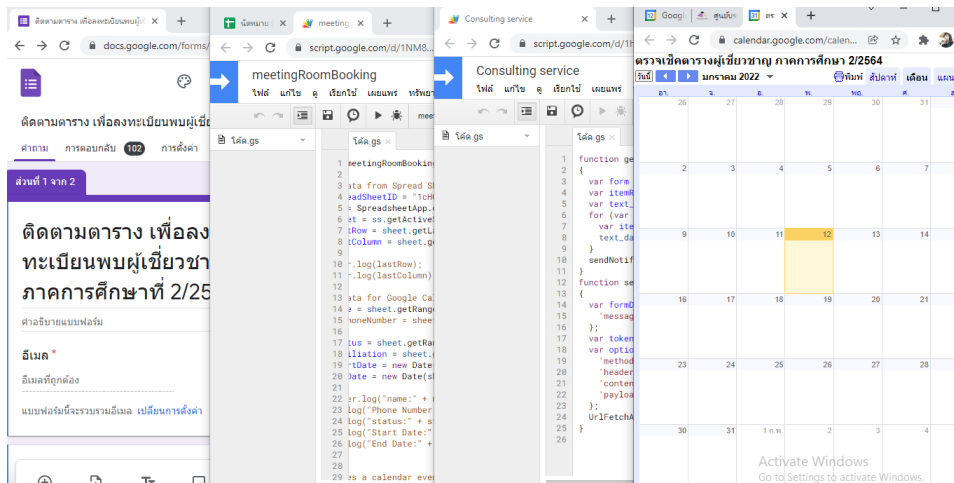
ติดตามตาราง เพื่อลงทะเบียนพบผู้เชี่ย
docs.google.com/forms/
ติดตามตาราง เพื่อลงทะเบียนพบผู้เชี่ย
คำถาม การตอบกลับ 102 การตั้งค่า
ส่วนที่ 1 จาก 2
ติดตามตาราง เพื่อลง ทะเบียนพบผู้เชี่ยวชา ภาคการศึกษาที่ 2/25
คำอธิบายแบบฟอร์ม
อีเมล *
อีเมลที่ถูกต้อง
แบบฟอร์มนี้จะรวบรวมอีเมล เปลี่ยนการตั้งค่า

นัดหมาย
meeting
script.google.com/d/1NM8
meetingRoomBooking
ไฟล์ แก้ไข ดู เรียกใช้ เผยแพร่ ทรัพยา
โค้ด.gs
โค้ด.gs
1 meetingRoomBooking
ata from Spread Sh
eadSheetID = "1cH
= SpreadsheetApp.
et = ss.getActive
tRow = sheet.getL
tColumn = sheet.g
r.log(lastRow);
r.log(lastColumn)
ata for Google Ca
e = sheet.getRang
honeNumber = shee
tus = sheet.getRa
iliation = sheet.
rtDate = new Date
Date = new Date(s
er.log("name:" +
log("Phone Number
log("status:" + s
log("Start Date:"
log("End Date:" +
s a calendar eve

Consulting service
script.google.com/d/1
Consulting service
ไฟล์ แก้ไข ดู เรียกใช้ เผยแพร่
โค้ด.gs
โค้ด.gs
function ge
{
var form
var itemR
var text_
for (var
var ite
text_da
}
sendNotif
}
function se
{
var formD
'messag
};
var token
var optio
'method
'header
'conten
'payloa
};
UrlFetchA
}

Googl
ศูนย์บร
ตร
calendar.google.com/calen
ตรวจเช็คตารางผู้เชี่ยวชาญ ภาคการศึกษา 2/2564
วันนี้ มกราคม 2022
พิมพ์ สัปดาห์ เดือน แผน
อา. จ. อ. พ. พฤ. ศ. ส.
| 26 | 27 | 28 | 29 | 30 | 31 | 1 |
|---|---|---|---|---|---|---|
| 2 | 3 | 4 | 5 | 6 | 7 | 8 |
| 9 | 10 | 11 | 12 | 13 | 14 | 15 |
| 16 | 17 | 18 | 19 | 20 | 21 | 22 |
| 23 | 24 | 25 | 26 | 27 | 28 | 29 |
| 30 | 31 | 1 ก.พ. | 2 | 3 | 4 | 5 |
Activate Windows
Go to Settings to activate Windows.